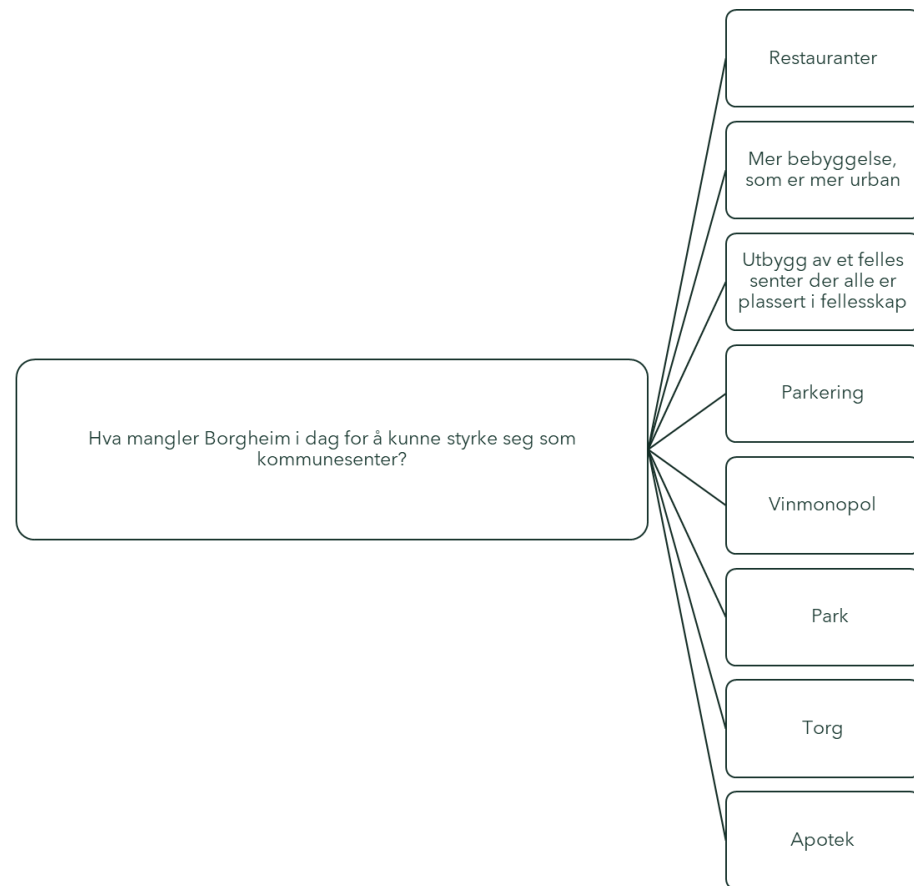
Hva mangler Borgheim i dag for å kunne styrke seg som kommunesenter?

Restauranter

Mer bebyggelse, som er mer urban

Utbygg av et felles senter der alle er plassert i fellesskap

Parkering

Vinmonopol

Park

Torg

Apotek